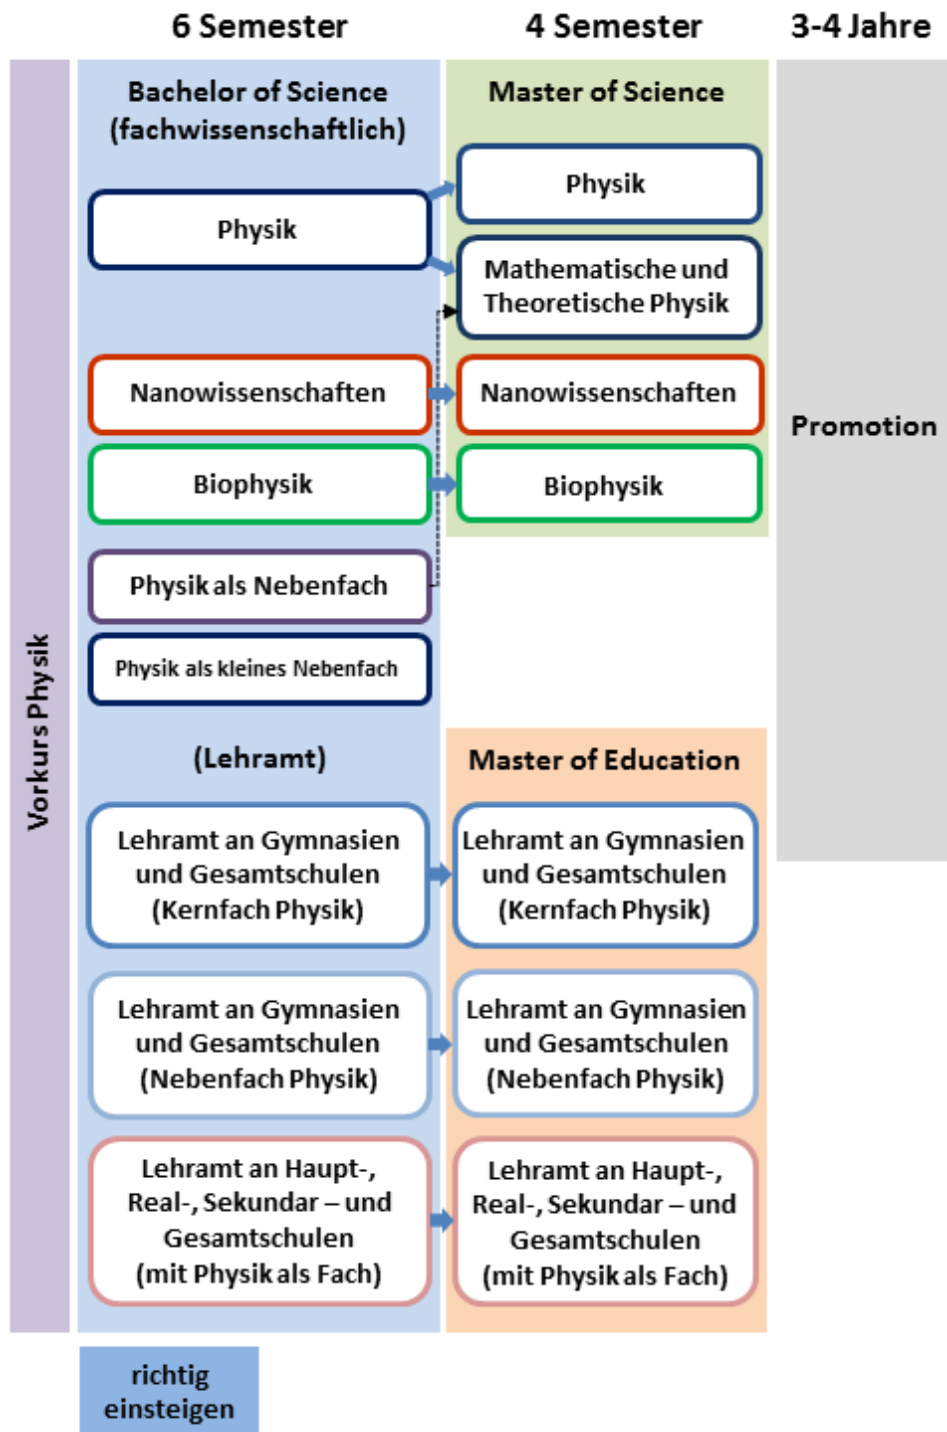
6 Semester

4 Semester

3-4 Jahre

Vorkurs Physik

Bachelor of Science (fachwissenschaftlich)

Physik

Nanowissenschaften

Biophysik

Physik als Nebenfach

Physik als kleines Nebenfach

Master of Science

Physik

Mathematische und Theoretische Physik

Nanowissenschaften

Biophysik

Promotion

(Lehramt)

Lehramt an Gymnasien und Gesamtschulen (Kernfach Physik)

Lehramt an Gymnasien und Gesamtschulen (Nebenfach Physik)

Lehramt an Haupt-, Real-, Sekundar – und Gesamtschulen (mit Physik als Fach)

Master of Education

Lehramt an Gymnasien und Gesamtschulen (Kernfach Physik)

Lehramt an Gymnasien und Gesamtschulen (Nebenfach Physik)

Lehramt an Haupt-, Real-, Sekundar – und Gesamtschulen (mit Physik als Fach)

richtig einsteigen